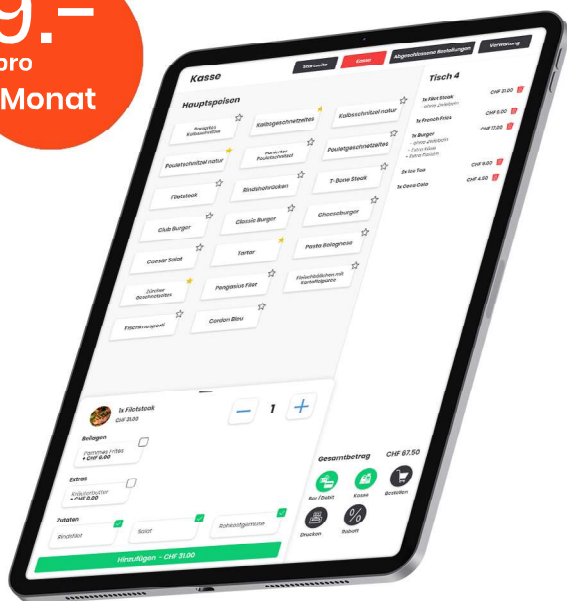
9.–
pro
Monat

Kasse
Abgeschlossene Bestellungen
Verwaltung

Hauptspeisen

Kalbsgeschnetzeltes
Kalbsschnitzel natur
Pouletschnitzel natur
Pouletgeschnetzeltes
Filetsteak
Rindshohrücken
T-Bone Steak
Club Burger
Classic Burger
Cheeseburger
Caesar Salat
Tartar
Pasta Bolognese
Zürcher Geschnetzeltes
Pangasius Filet
Cordon Bleu

Tisch 4
1x Filet Steak
CHF 31.00
1x French Fries
CHF 6.00
1x Burger
CHF 17.00
2x Ice Tea
CHF 9.00
1x Coca Cola
CHF 4.00

1x Filetsteak
CHF 31.00
1
Beilagen
Pommes Frites
+ CHF 6.00
Extras
Kräuterbutter
+ CHF 0.00
Zutaten
Rindsfilet
Salat

Gesamtbetrag
CHF 67.50
Bar / Debit
Kasse
Bestellen
Drucken
Rabatt

Hinzufügen - CHF 31.00